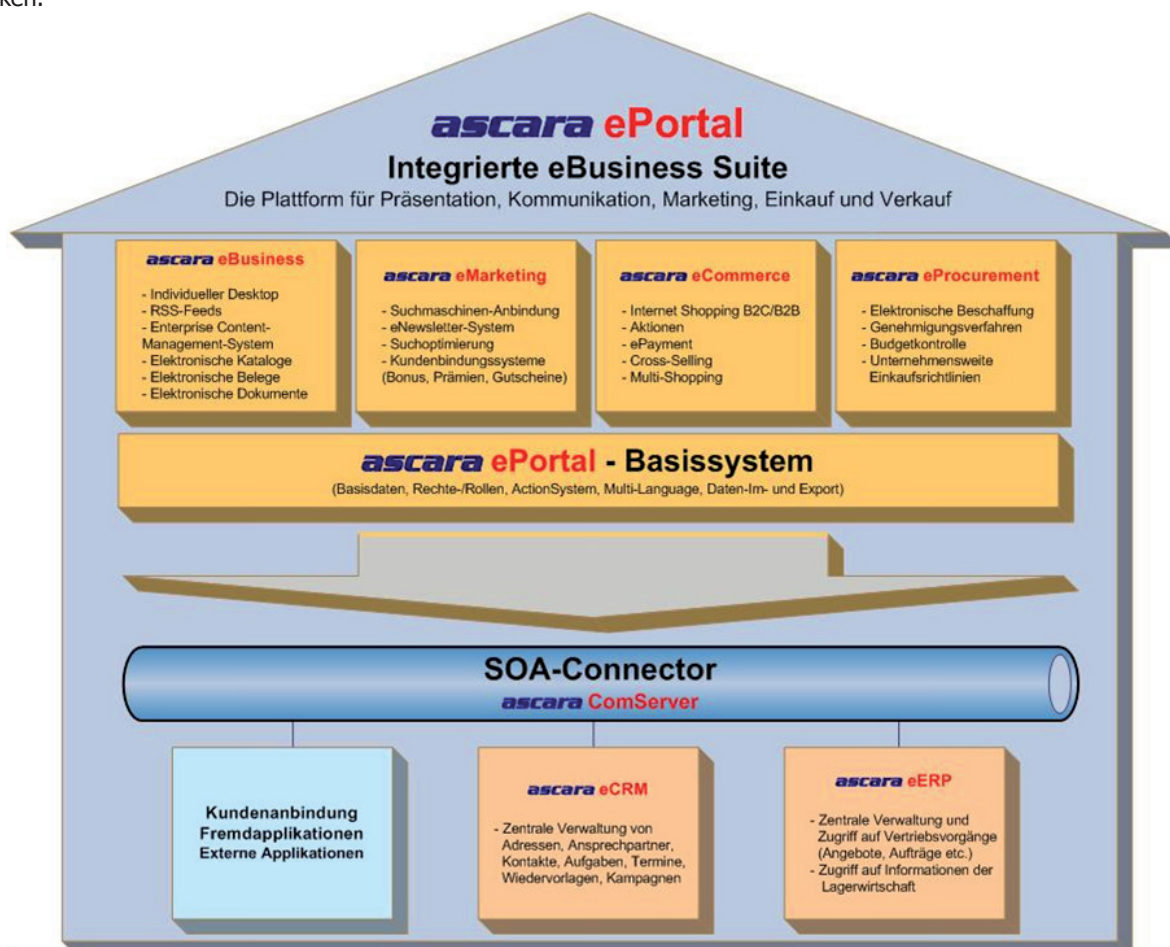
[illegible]ken.

ascara ePortal
Integrierte eBusiness Suite
Die Plattform für Präsentation, Kommunikation, Marketing, Einkauf und Verkauf

ascara eBusiness
- Individueller Desktop
- RSS-Feeds
- Enterprise Content-Management-System
- Elektronische Kataloge
- Elektronische Belege
- Elektronische Dokumente

ascara eMarketing
- Suchmaschinen-Anbindung
- eNewsletter-System
- Suchoptimierung
- Kundenbindungssysteme (Bonus, Prämien, Gutscheine)

ascara eCommerce
- Internet Shopping B2C/B2B
- Aktionen
- ePayment
- Cross-Selling
- Multi-Shopping

ascara eProcurement
- Elektronische Beschaffung
- Genehmigungsverfahren
- Budgetkontrolle
- Unternehmensweite Einkaufsrichtlinien

ascara ePortal - Basissystem
(Basisdaten, Rechte-/Rollen, ActionSystem, Multi-Language, Daten-Im- und Export)

SOA-Connector
ascara ComServer

Kundenanbindung
Fremdapplikationen
Externe Applikationen

ascara eCRM
- Zentrale Verwaltung von Adressen, Ansprechpartner, Kontakte, Aufgaben, Termine, Wiedervorlagen, Kampagnen

ascara eERP
- Zentrale Verwaltung und Zugriff auf Vertriebsvorgänge (Angebote, Aufträge etc.)
- Zugriff auf Informationen der Lagerwirtschaft